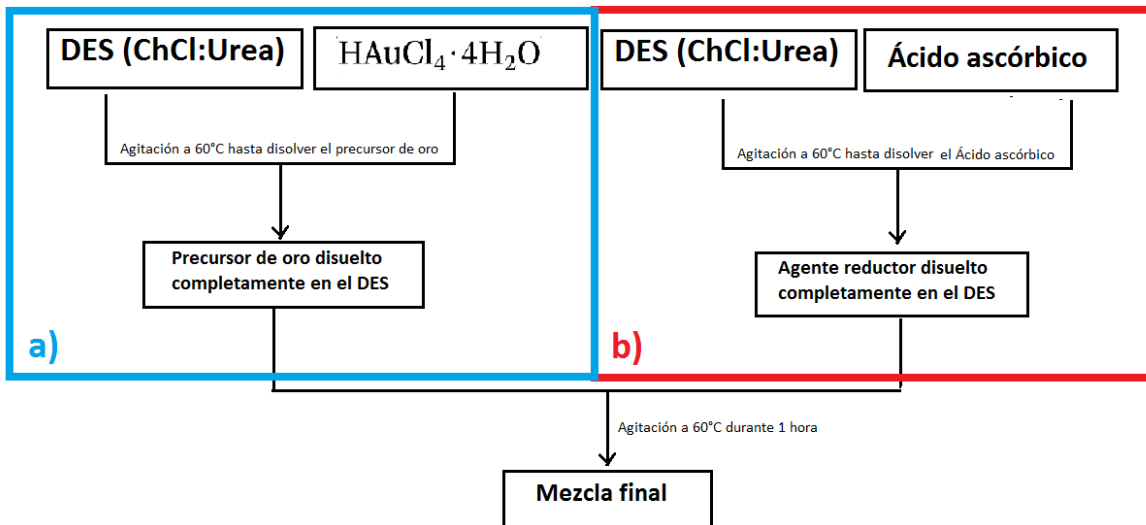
DES (ChCl:Urea)

$HAuCl_4 \cdot 4H_2O$

Agitación a 60°C hasta disolver el precursor de oro

Precursor de oro disuelto completamente en el DES

a)

DES (ChCl:Urea)

Ácido ascórbico

Agitación a 60°C hasta disolver el Ácido ascórbico

Agente reductor disuelto completamente en el DES

b)

Agitación a 60°C durante 1 hora

Mezcla final